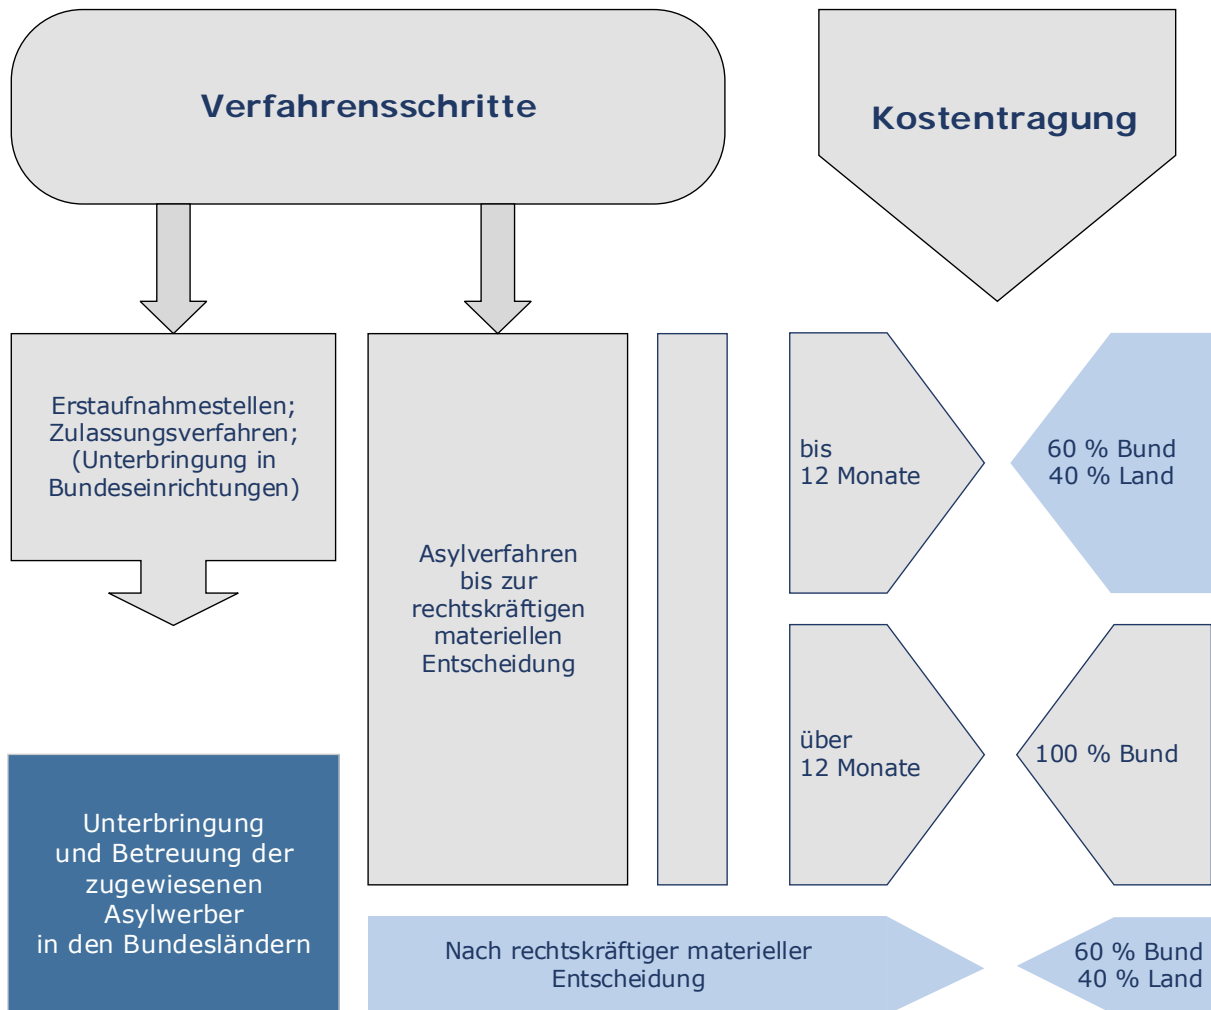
Verfahrensschritte

Kostentragung

Erstaufnahmestellen; Zulassungsverfahren; (Unterbringung in Bundeseinrichtungen)

Asylverfahren bis zur rechtskräftigen materiellen Entscheidung

bis
12 Monate

60 % Bund
40 % Land

über
12 Monate

100 % Bund

Unterbringung und Betreuung der zugewiesenen Asylwerber in den Bundesländern

Nach rechtskräftiger materieller Entscheidung

60 % Bund
40 % Land